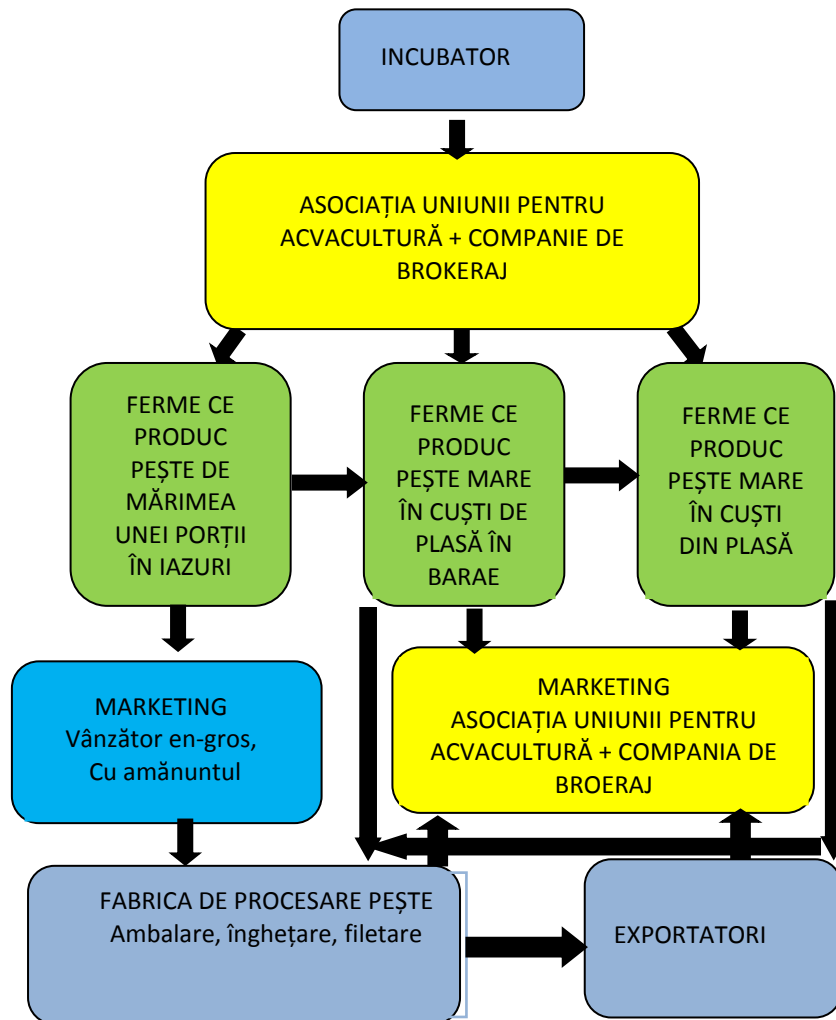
INCUBATOR

ASOCIAȚIA UNIUNII PENTRU ACVACULTURĂ + COMPANIE DE BROKERAJ

FERME CE PRODUC PEȘTE DE MĂRIMEA UNEI PORȚII ÎN IAZURI

FERME CE PRODUC PEȘTE MARE ÎN CUȘTI DE PLASĂ ÎN BARAE

FERME CE PRODUC PEȘTE MARE ÎN CUȘTI DIN PLASĂ

MARKETING
Vânzător en-gros,
Cu amănuntul

MARKETING
ASOCIAȚIA UNIUNII PENTRU ACVACULTURĂ + COMPANIA DE BROERAJ

FABRICA DE PROCESARE PEȘTE
Ambalare, înghețare, filetare

EXPORTATORI